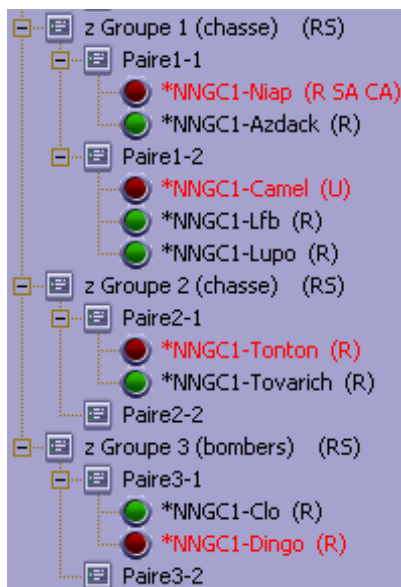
z Groupe 1 (chasse) (RS)
Paire1-1
*NNGC1-Niap (R SA CA)
*NNGC1-Azdack (R)
Paire1-2
*NNGC1-Camel (U)
*NNGC1-Lfb (R)
*NNGC1-Lupo (R)
z Groupe 2 (chasse) (RS)
Paire2-1
*NNGC1-Tonton (R)
*NNGC1-Tovarich (R)
Paire2-2
z Groupe 3 (bombers) (RS)
Paire3-1
*NNGC1-Clo (R)
*NNGC1-Dingo (R)
Paire3-2